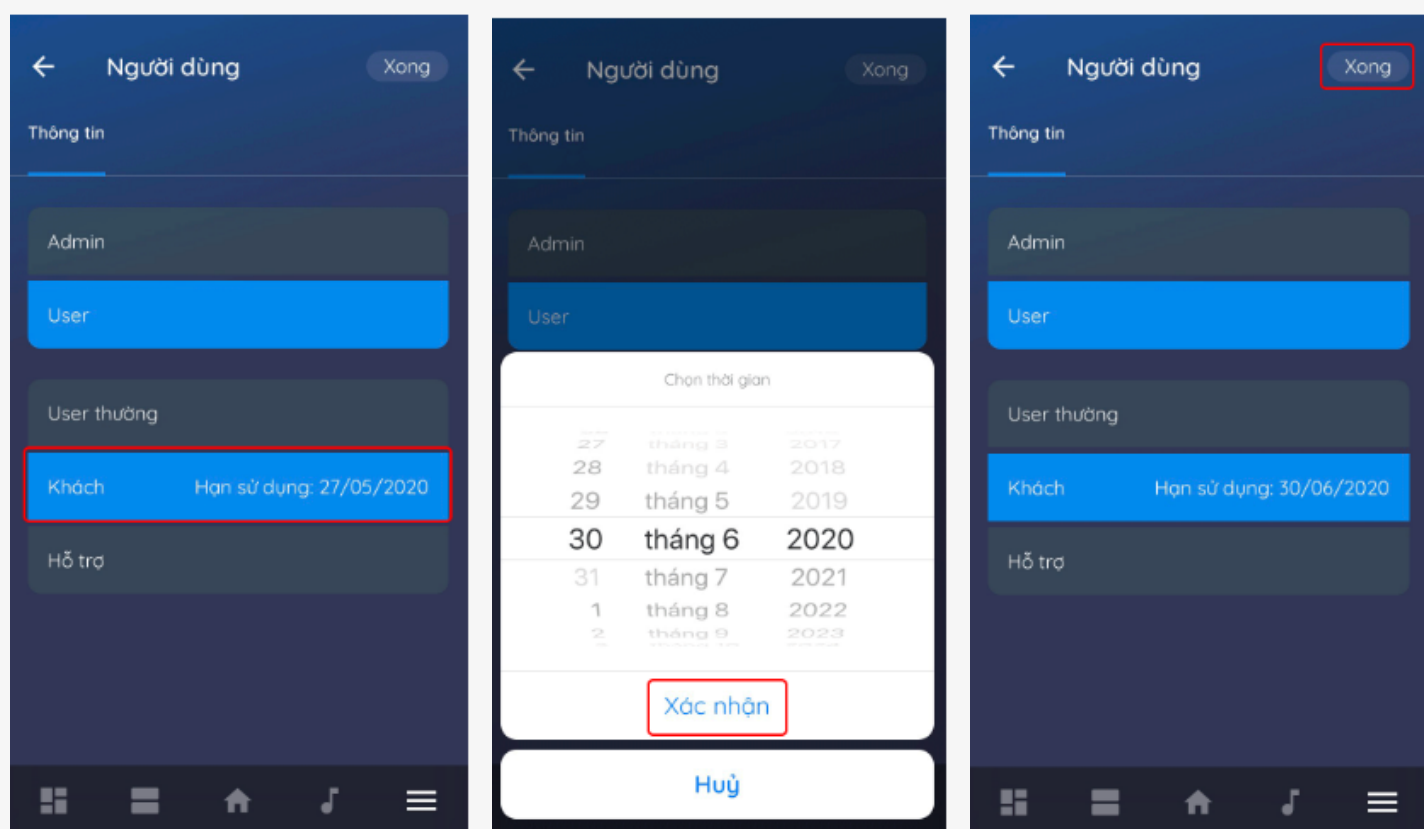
← Người dùng Xong

Thông tin

Admin

User

User thường

Khách Hạn sử dụng: 27/05/2020

Hỗ trợ

← Người dùng Xong

Thông tin

Admin

User

Chọn thời gian

27 tháng 3 2017
28 tháng 4 2018
29 tháng 5 2019
30 tháng 6 2020
31 tháng 7 2021
1 tháng 8 2022
2 tháng 9 2023

Xác nhận

Huỷ

← Người dùng Xong

Thông tin

Admin

User

User thường

Khách Hạn sử dụng: 30/06/2020

Hỗ trợ